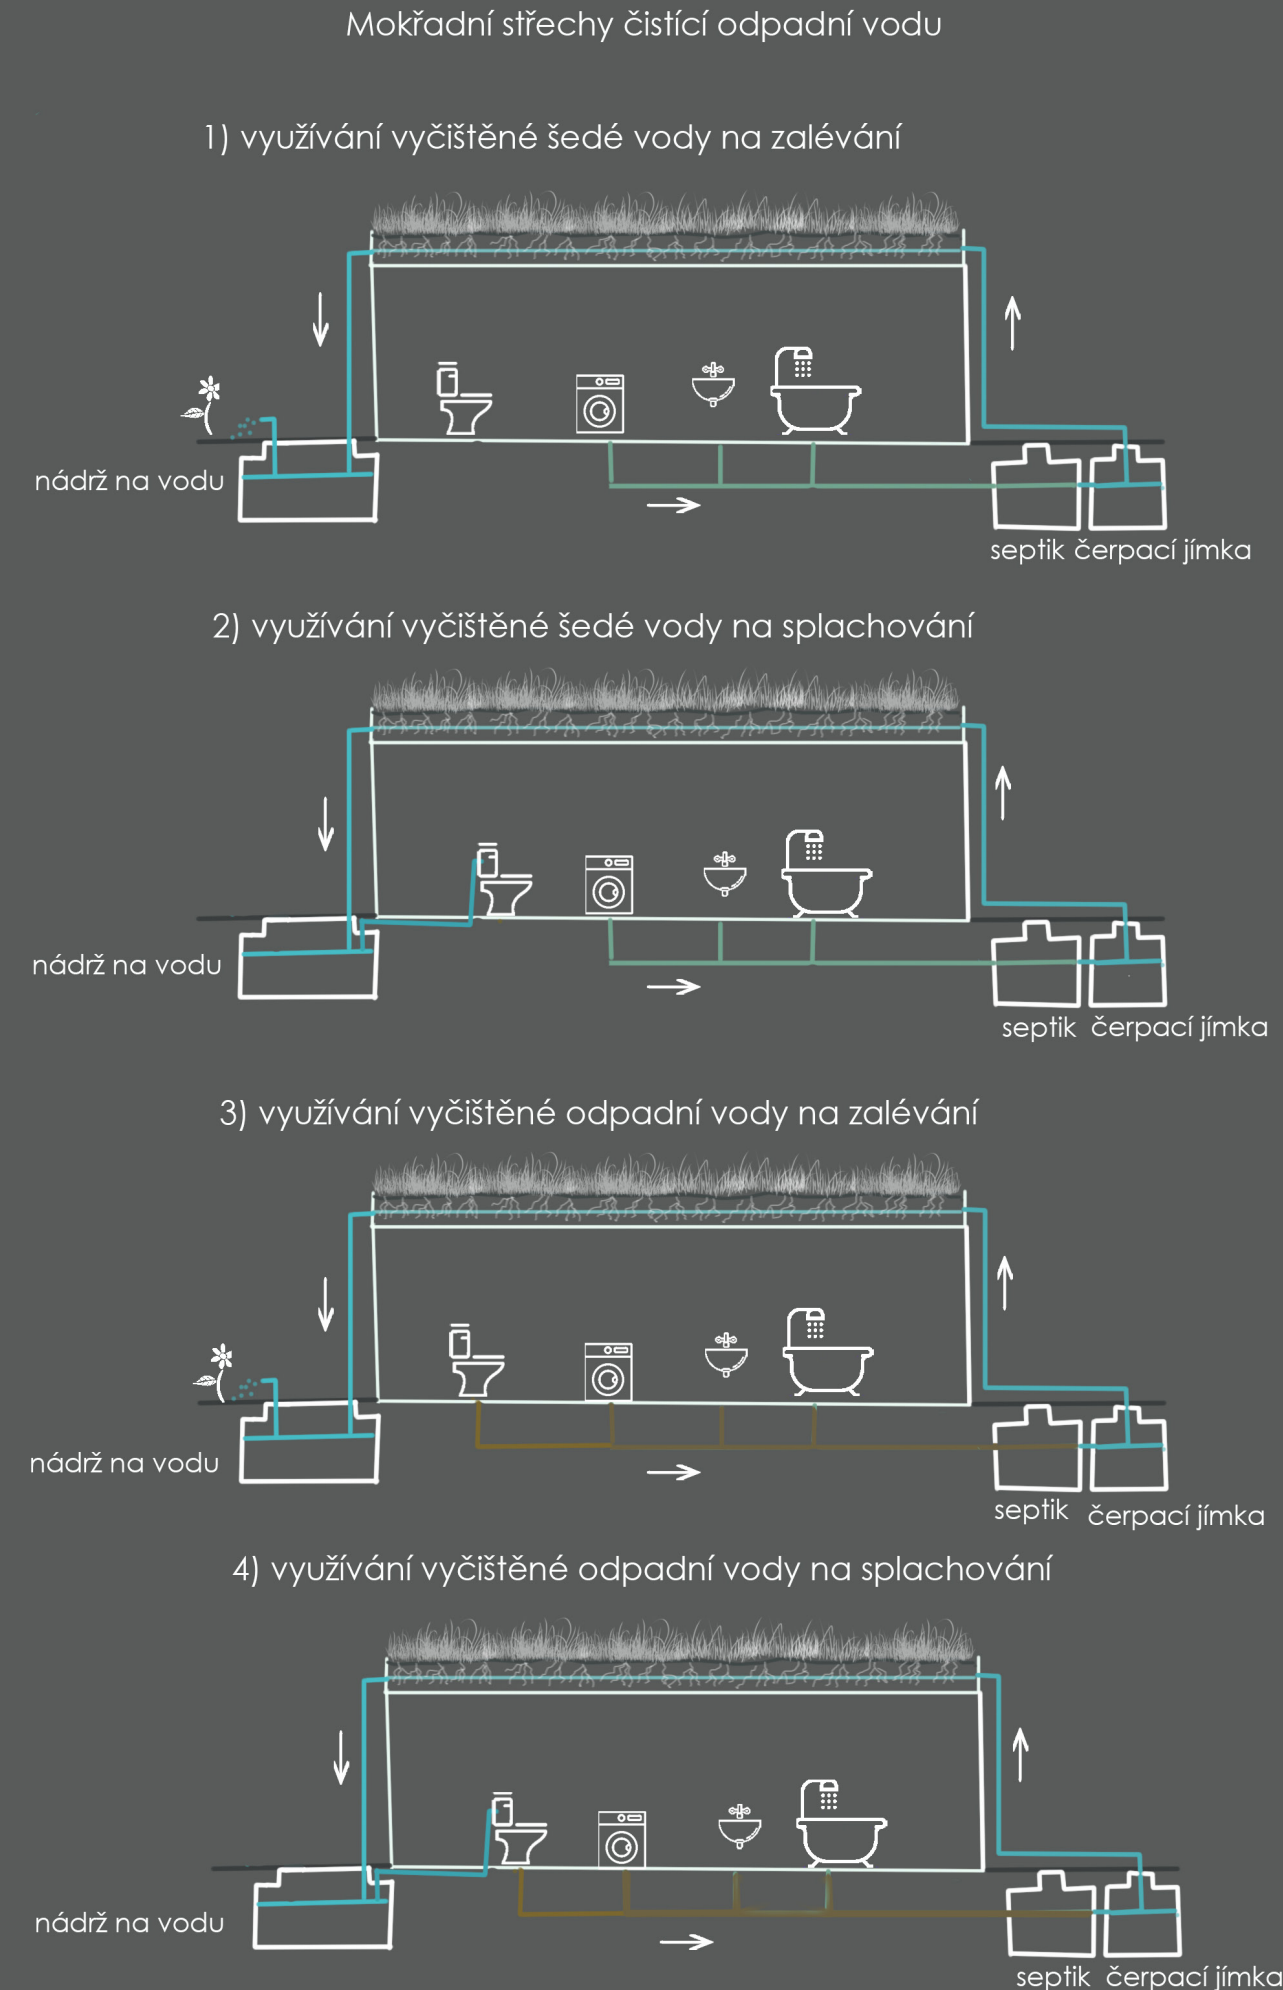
Mokřadní střechy čistící odpadní vodu

1) využívání vyčištěné šedé vody na zalévání

nádrž na vodu

septik čerpací jímka

2) využívání vyčištěné šedé vody na splachování

nádrž na vodu

septik čerpací jímka

3) využívání vyčištěné odpadní vody na zalévání

nádrž na vodu

septik čerpací jímka

4) využívání vyčištěné odpadní vody na splachování

nádrž na vodu

septik čerpací jímka